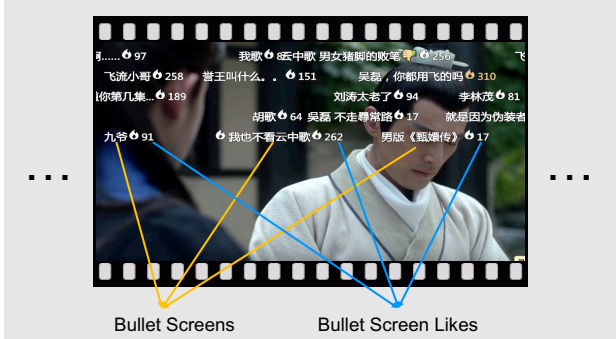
…… 97 我歌 8 云中歌 男女猪脚的败笔 256 飞
飞流小哥 258 誉王叫什么。。 151 吴磊，你都用飞的吗 310
你第几集... 189 刘涛太老了 94 李林茂 81
胡歌 64 吴磊 不走寻常路 17 就是因为伪装者
九爷 91 我也不看云中歌 262 男版《甄嬛传》 17

...

...

Bullet Screens

Bullet Screen Likes